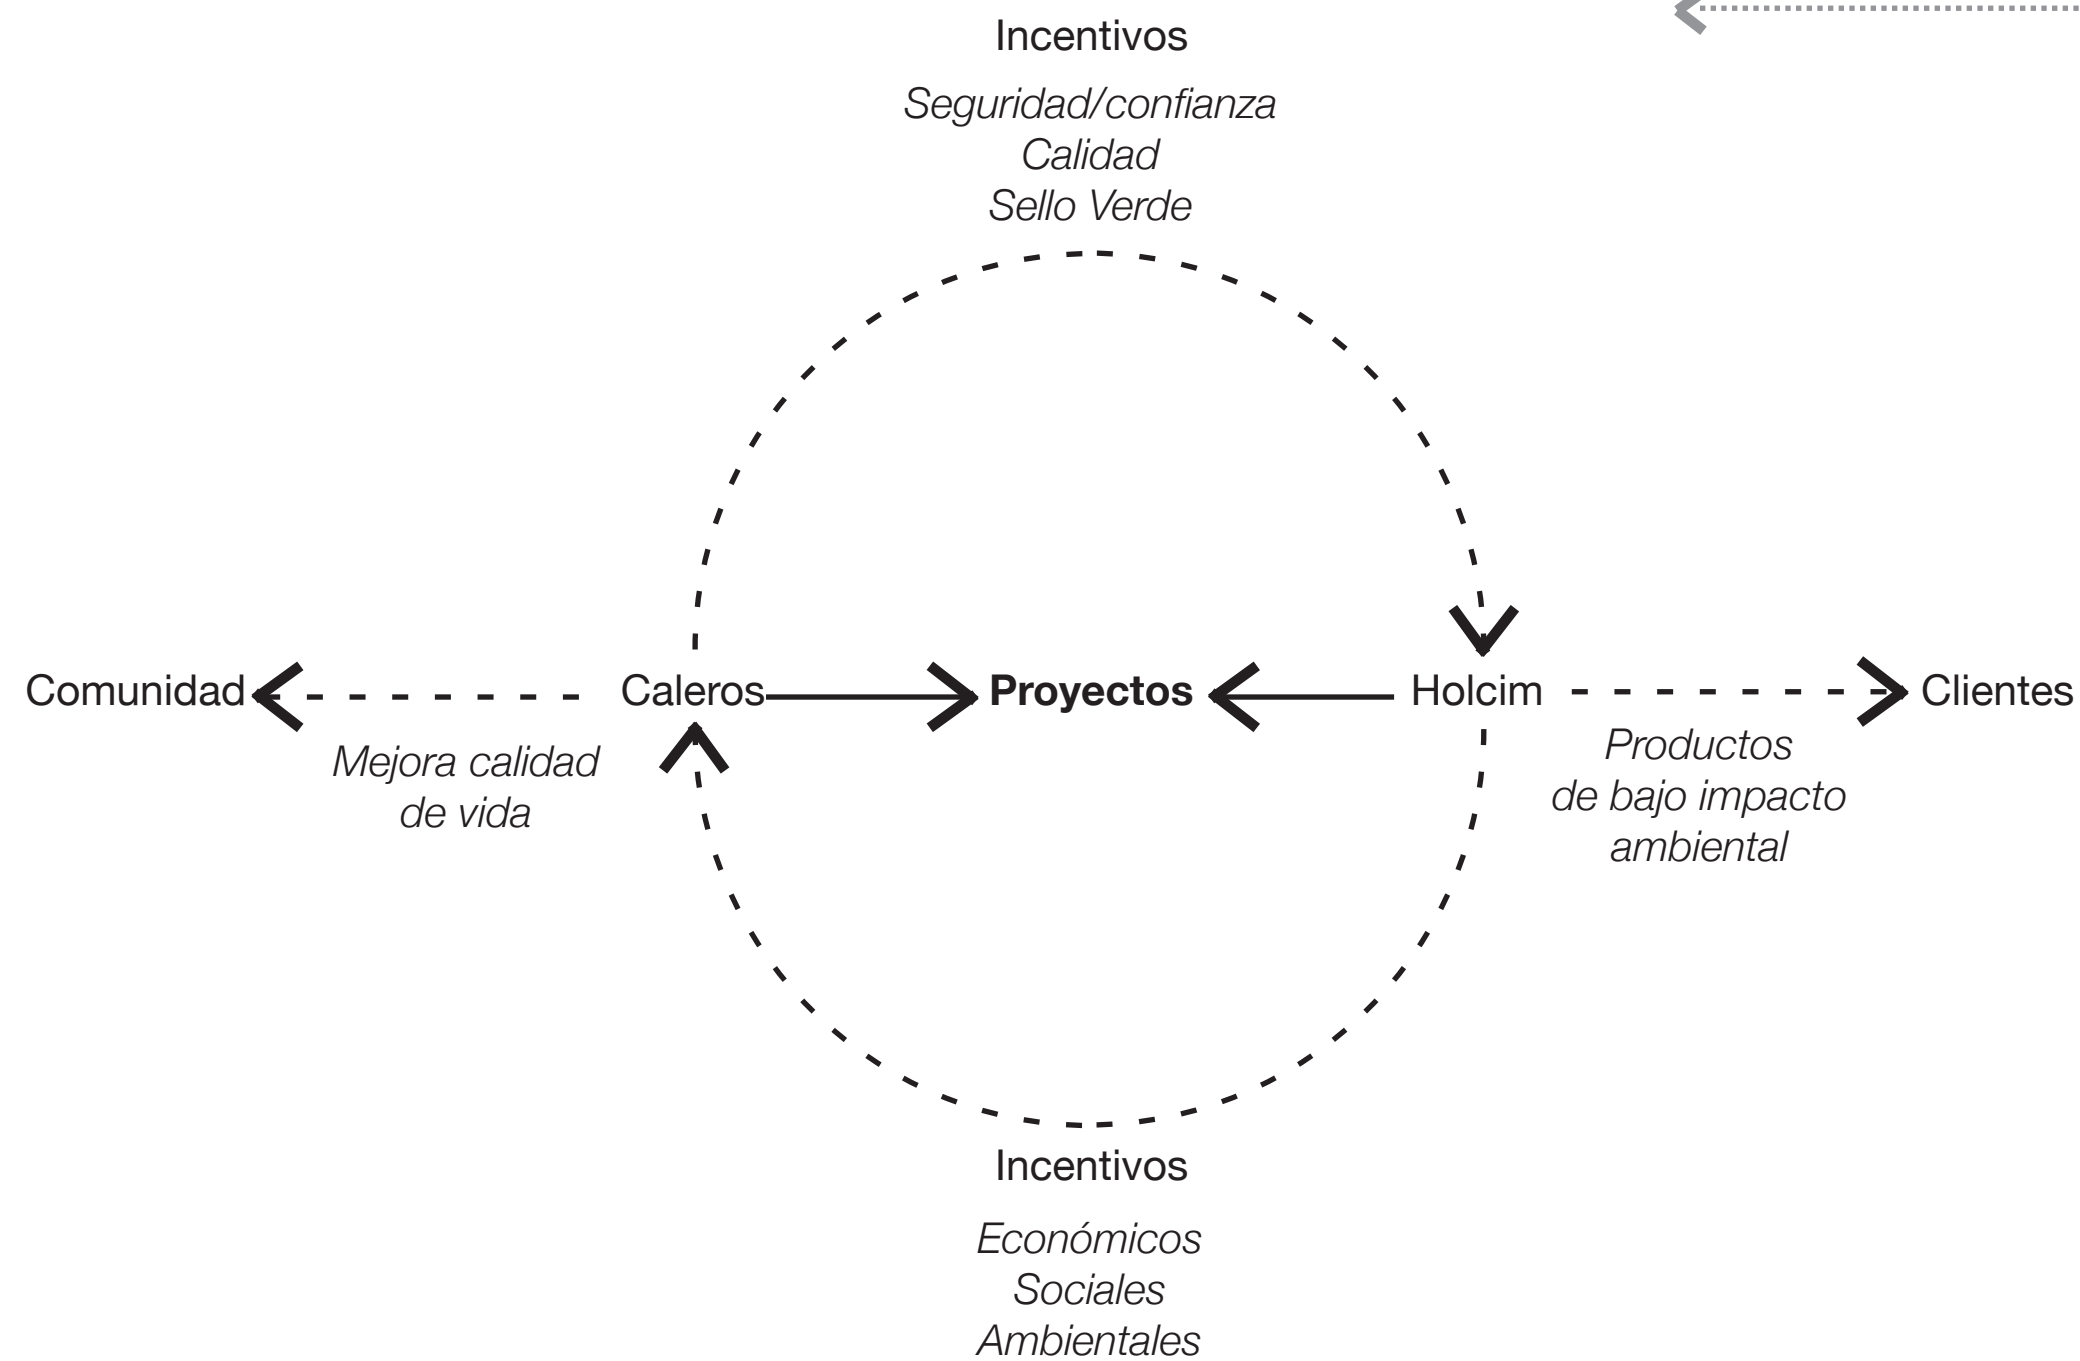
Incentivos

Seguridad/confianza
Calidad
Sello Verde

Comunidad

Caleros

Proyectos

Holcim

Clientes

Mejora calidad de vida

Productos de bajo impacto ambiental

Incentivos

Económicos
Sociales
Ambientales